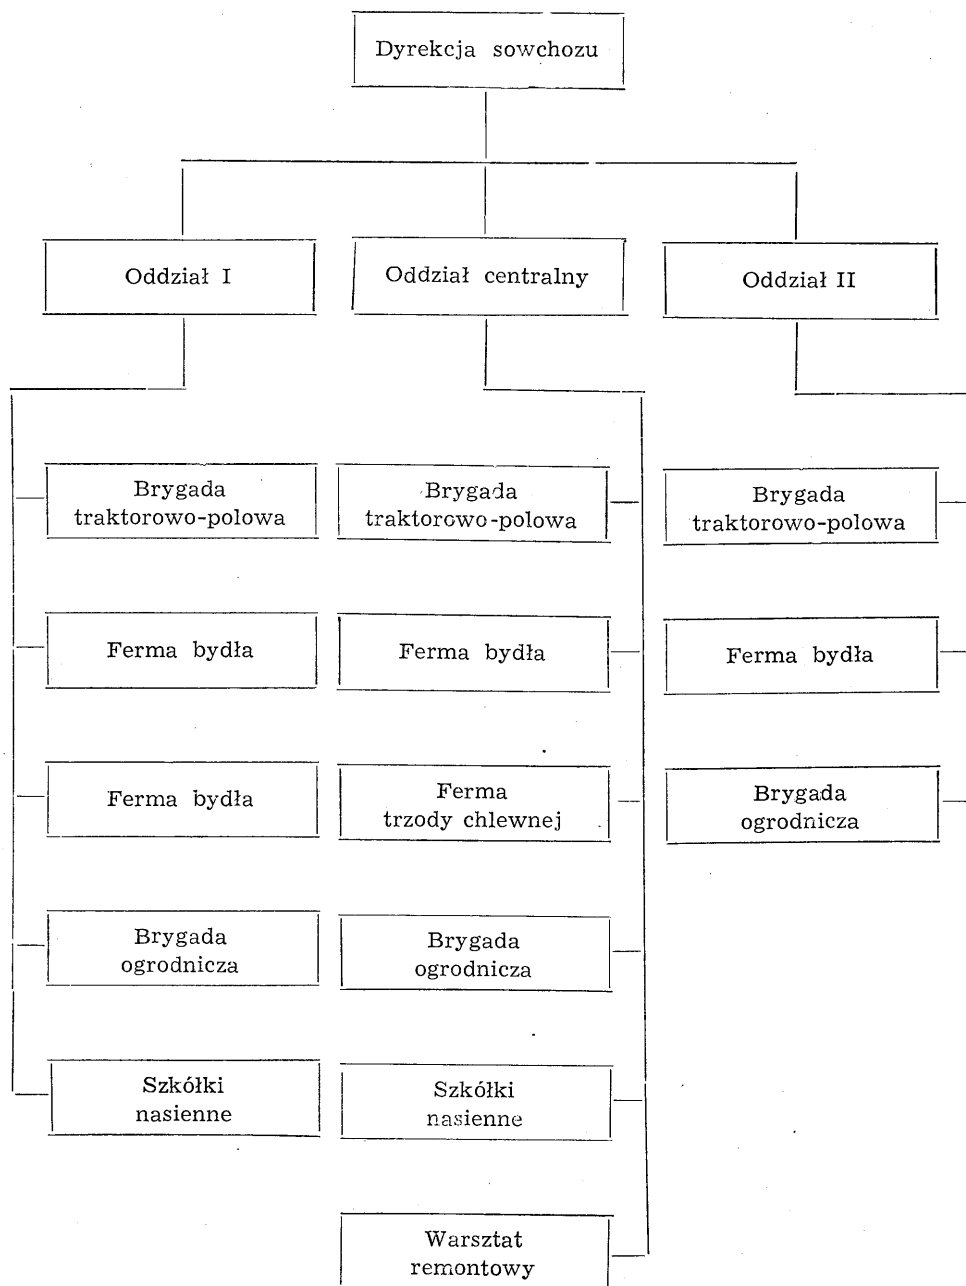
Dyrekcja sowchozu

Oddział I

Oddział centralny

Oddział II

Brygada traktorowo-polowa

Ferma bydła

Ferma bydła

Brygada ogrodnicza

Szkółki nasienne

Brygada traktorowo-polowa

Ferma bydła

Ferma trzody chlewnej

Brygada ogrodnicza

Szkółki nasienne

Warsztat remontowy

Brygada traktorowo-polowa

Ferma bydła

Brygada ogrodnicza